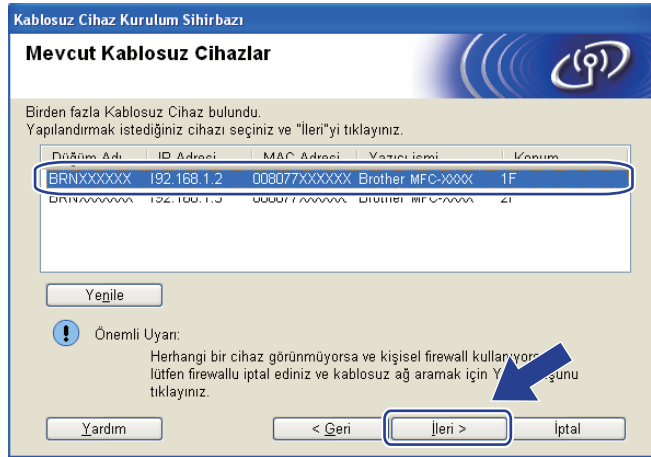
Kablosuz Cihaz Kurulum Sihirbazı

Mevcut Kablosuz Cihazlar

Birden fazla Kablosuz Cihaz bulundu.
Yapılandırmak istediğiniz cihazı seçiniz ve "İleri"yi tıklayınız.

| Düğüm Adı | IP Adresi | MAC Adresi | Yazıcı ismi | Konum |
|---|---|---|---|---|
| BRNXXXXXX | 192.168.1.2 | 008077XXXXXX | Brother MFC-XXXX | 1F |
| BRNXXXXXX | 192.168.1.3 | 008077XXXXXX | Brother MFC-XXXX | 2F |

Yenile

Önemli Uyarı:
Herhangi bir cihaz görünmüyorsa ve kişisel firewall kullan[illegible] lütfen firewallu iptal ediniz ve kablosuz ağ aramak için Y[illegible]şunu tıklayınız.

Yardım | < Geri | İleri > | İptal